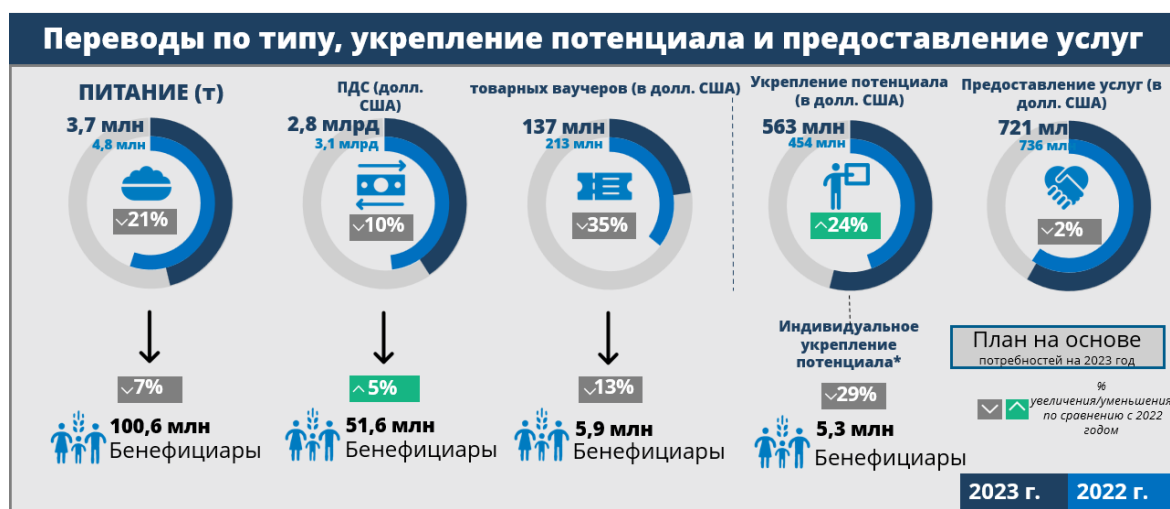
Переводы по типу, укрепление потенциала и предоставление услуг

ПИТАНИЕ (т)
3,7 млн
4,8 млн
21%
7%
100,6 млн
Бенефициары

ПДС (долл. США)
2,8 млрд
3,1 млрд
10%
5%
51,6 млн
Бенефициары

товарных ваучеров (в долл. США)
137 млн
213 млн
35%
13%
5,9 млн
Бенефициары

Укрепление потенциала (в долл. США)
563 млн
454 млн
24%
Индивидуальное укрепление потенциала*
29%
5,3 млн
Бенефициары

Предоставление услуг (в долл. США)
721 мл
736 мл
2%

План на основе потребностей на 2023 год
% увеличения/уменьшения по сравнению с 2022 годом

2023 г.
2022 г.